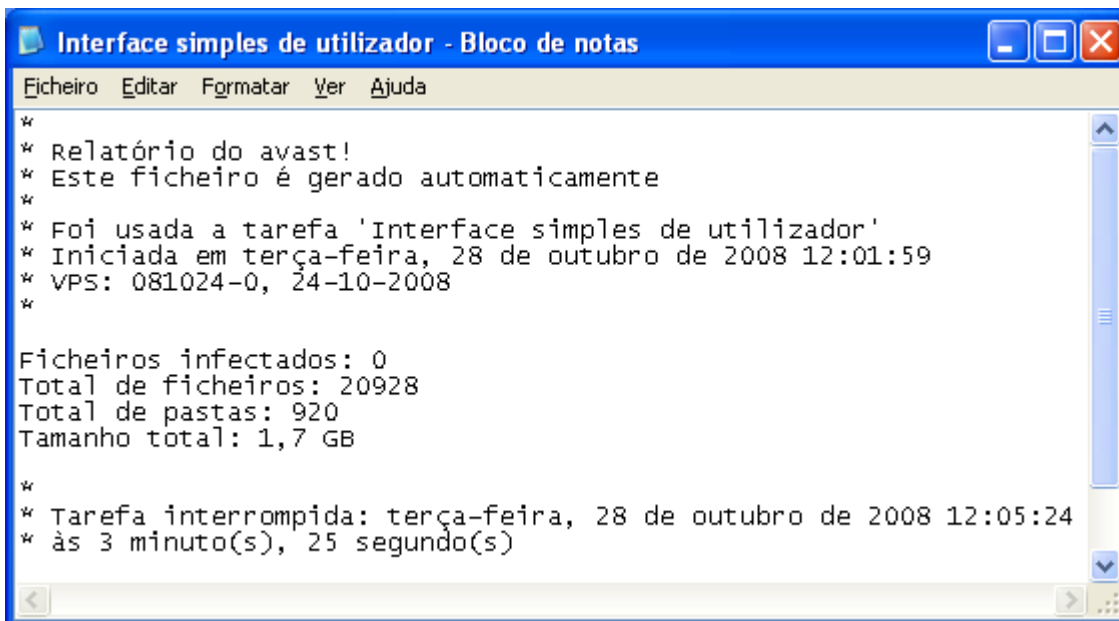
Interface simples de utilizador - Bloco de notas

Ficheiro Editar Formatar Ver Ajuda

*
* Relatório do avast!
* Este ficheiro é gerado automaticamente
*
* Foi usada a tarefa 'Interface simples de utilizador'
* Iniciada em terça-feira, 28 de outubro de 2008 12:01:59
* VPS: 081024-0, 24-10-2008
*

Ficheiros infectados: 0
Total de ficheiros: 20928
Total de pastas: 920
Tamanho total: 1,7 GB

*
* Tarefa interrompida: terça-feira, 28 de outubro de 2008 12:05:24
* às 3 minuto(s), 25 segundo(s)